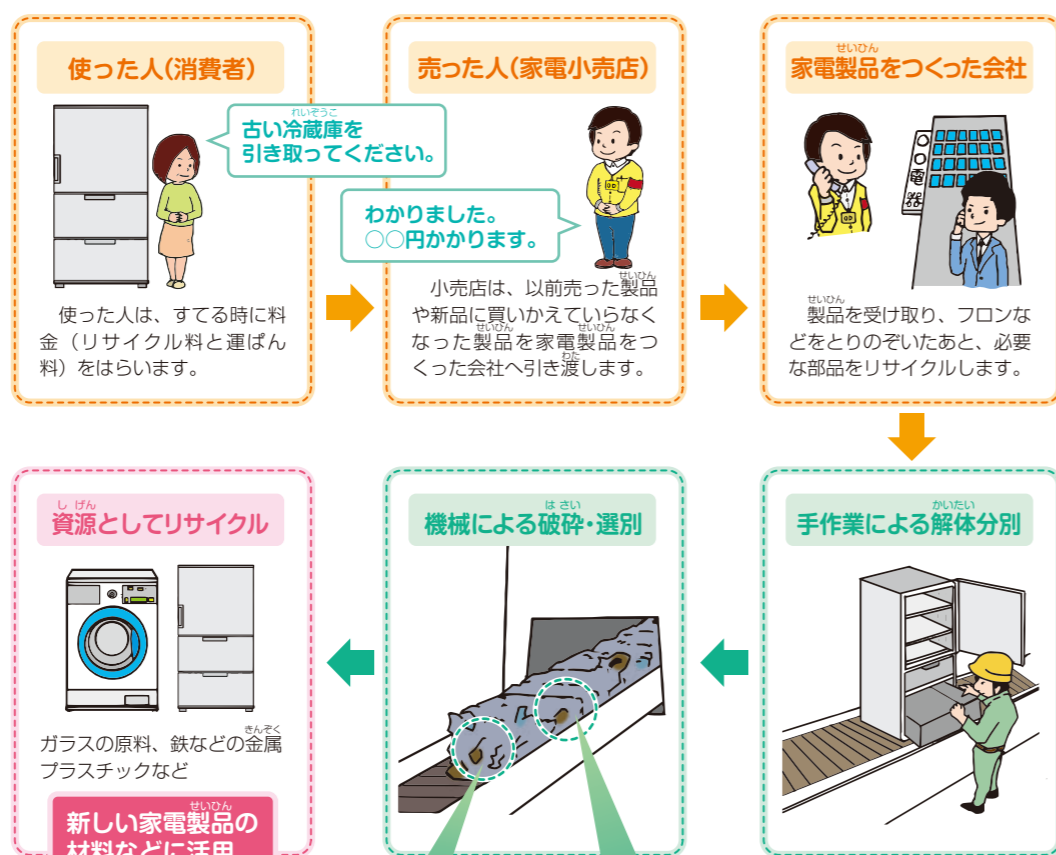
使った人（消費者）

古い冷蔵庫を引き取ってください。

使った人は、すてる時に料金（リサイクル料と運ぱん料）をはらいます。

売った人（家電小売店）

わかりました。○○円かかります。

小売店は、以前売った製品や新品に買いかえていらなくなった製品を家電製品をつくった会社へ引き渡します。

家電製品をつくった会社

○○電器

製品を受け取り、フロンなどをとりのぞいたあと、必要な部品をリサイクルします。

資源としてリサイクル

ガラスの原料、鉄などの金属プラスチックなど

新しい家電製品の材料などに活用

機械による破砕・選別

手作業による解体分別